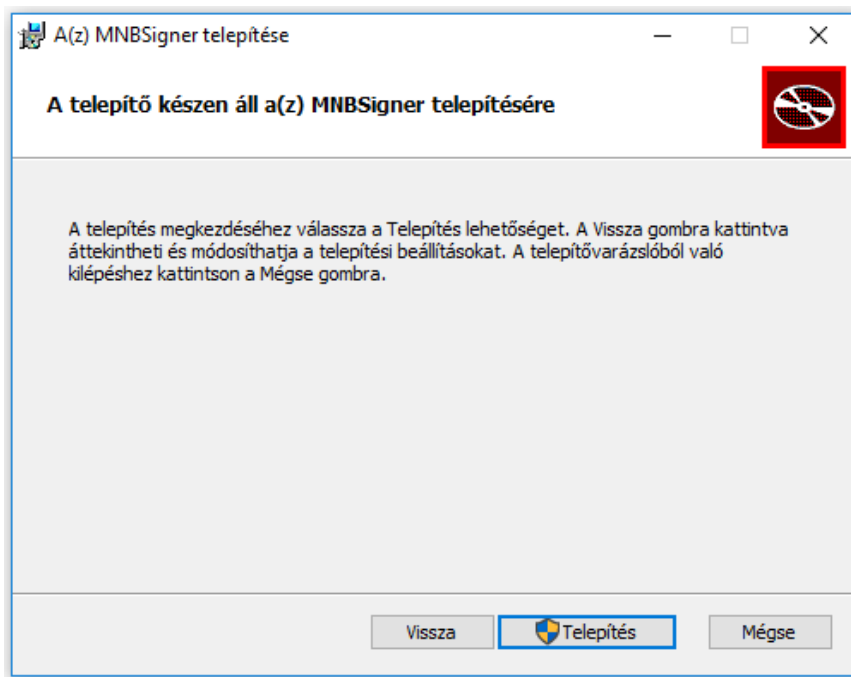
A(z) MNBSigner telepítése

A telepítő készen áll a(z) MNBSigner telepítésére

A telepítés megkezdéséhez válassza a Telepítés lehetőséget. A Vissza gombra kattintva áttekintheti és módosíthatja a telepítési beállításokat. A telepítővarázslóból való kilépéshez kattintson a Mégse gombra.

Vissza Telepítés Mégse